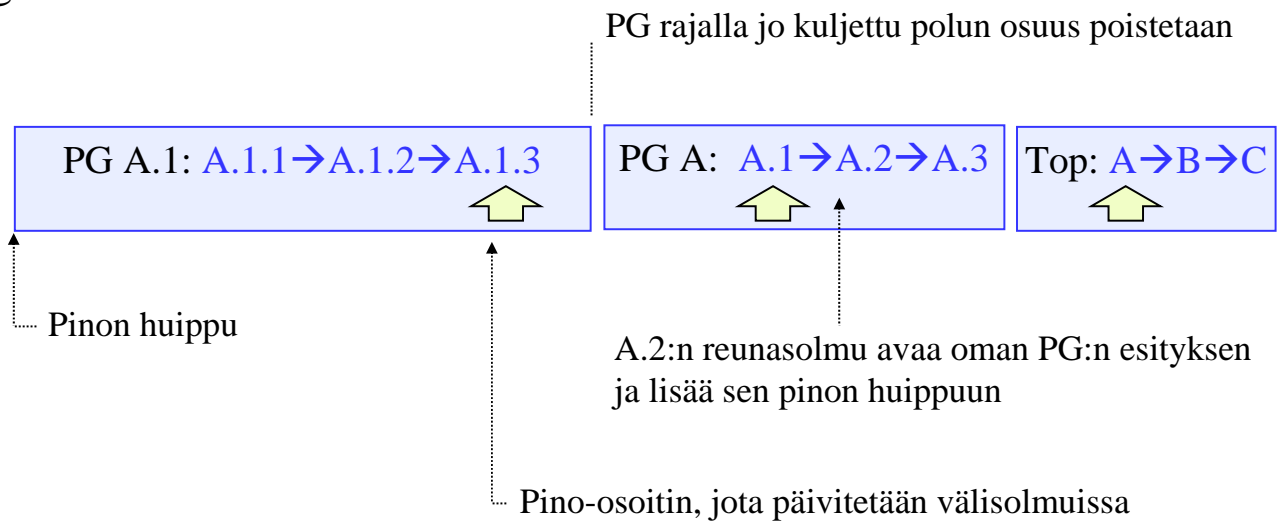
PG rajalla jo kuljettu polun osuus poistetaan

PG A.1: A.1.1→A.1.2→A.1.3

PG A: A.1→A.2→A.3

Top: A→B→C

Pinon huippu

A.2:n reunasolmu avaa oman PG:n esityksen ja lisää sen pinon huippuun

Pino-osoitin, jota päivitetään välisolmuissa